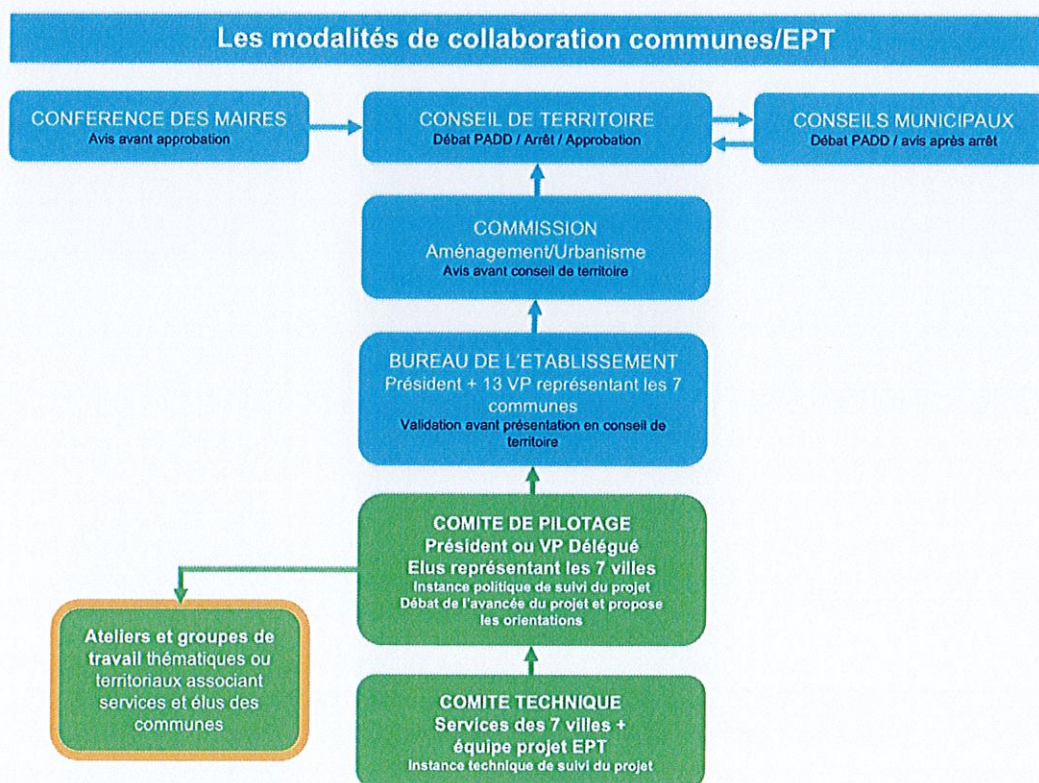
Les modalités de collaboration communes/EPT

CONFERENCE DES MAIRES
Avis avant approbation

CONSEIL DE TERRITOIRE
Débat PADD / Arrêt / Approbation

CONSEILS MUNICIPAUX
Débat PADD / avis après arrêt

COMMISSION
Aménagement/Urbanisme
Avis avant conseil de territoire

BUREAU DE L'ETABLISSEMENT
Président + 13 VP représentant les 7 communes
Validation avant présentation en conseil de territoire

COMITE DE PILOTAGE
Président ou VP Délégué
Elus représentant les 7 villes
Instance politique de suivi du projet
Débat de l'avancée du projet et propose les orientations

Ateliers et groupes de travail thématiques ou territoriaux associant services et élus des communes

COMITE TECHNIQUE
Services des 7 villes + équipe projet EPT
Instance technique de suivi du projet